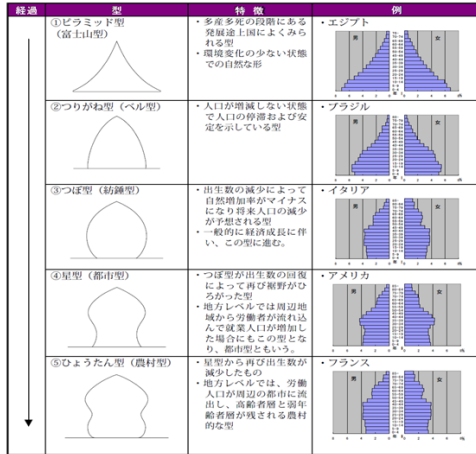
| 経過 | 型 | 特徴 | 例 |
|---|---|---|---|
| | ①ピラミッド型（富士山型） | ・多産多死の段階にある発展途上国によくみられる型<br>・環境変化の少ない状態での自然な形 | ・エジプト<br>男 女 |
| | ②つりがね型（ベル型） | ・人口が増減しない状態で人口の停滞および安定を示している型 | ・ブラジル<br>男 女 |
| | ③つぼ型（紡錘型） | ・出生数の減少によって自然増加率がマイナスになり将来人口の減少が予想される型<br>・一般的に経済成長に伴い、この型に進む。 | ・イタリア<br>男 女 |
| | ④星型（都市型） | ・つぼ型が出生数の回復によって再び裾野がひろがった型<br>・地方レベルでは周辺地域から労働者が流れ込んで就業人口が増加した場合にもこの型となり、都市型ともいう。 | ・アメリカ<br>男 女 |
| | ⑤ひょうたん型（農村型） | ・星型から再び出生数が減少したもの<br>・地方レベルでは、労働人口が周辺の都市に流出し、高齢者層と弱年齢者層が残される農村的な型 | ・フランス<br>男 女 |